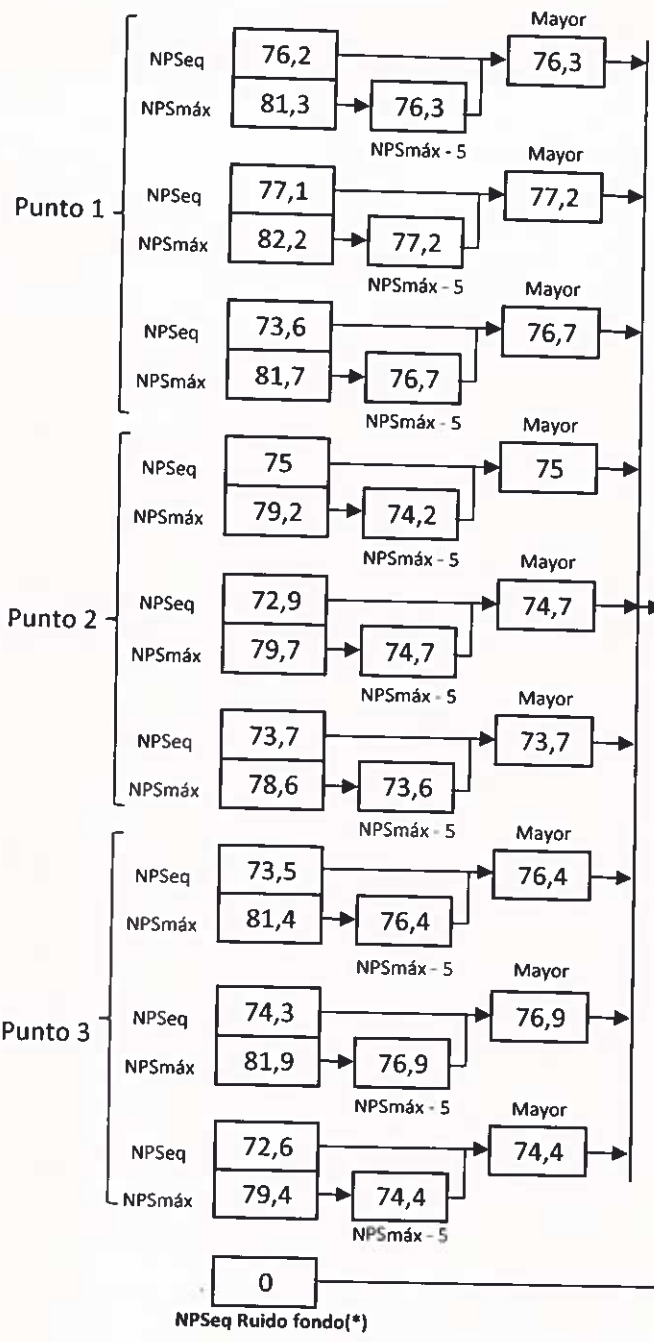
Punto 1

NPSeq 76,2
NPSmáx 81,3
76,3
NPSmáx - 5
Mayor
76,3

NPSeq 77,1
NPSmáx 82,2
77,2
NPSmáx - 5
Mayor
77,2

NPSeq 73,6
NPSmáx 81,7
76,7
NPSmáx - 5
Mayor
76,7

Punto 2

NPSeq 75
NPSmáx 79,2
74,2
NPSmáx - 5
Mayor
75

NPSeq 72,9
NPSmáx 79,7
74,7
NPSmáx - 5
Mayor
74,7

NPSeq 73,7
NPSmáx 78,6
73,6
NPSmáx - 5
Mayor
73,7

Punto 3

NPSeq 73,5
NPSmáx 81,4
76,4
NPSmáx - 5
Mayor
76,4

NPSeq 74,3
NPSmáx 81,9
76,9
NPSmáx - 5
Mayor
76,9

NPSeq 72,6
NPSmáx 79,4
74,4
NPSmáx - 5
Mayor
74,4

0
NPSeq Ruido fondo(*)